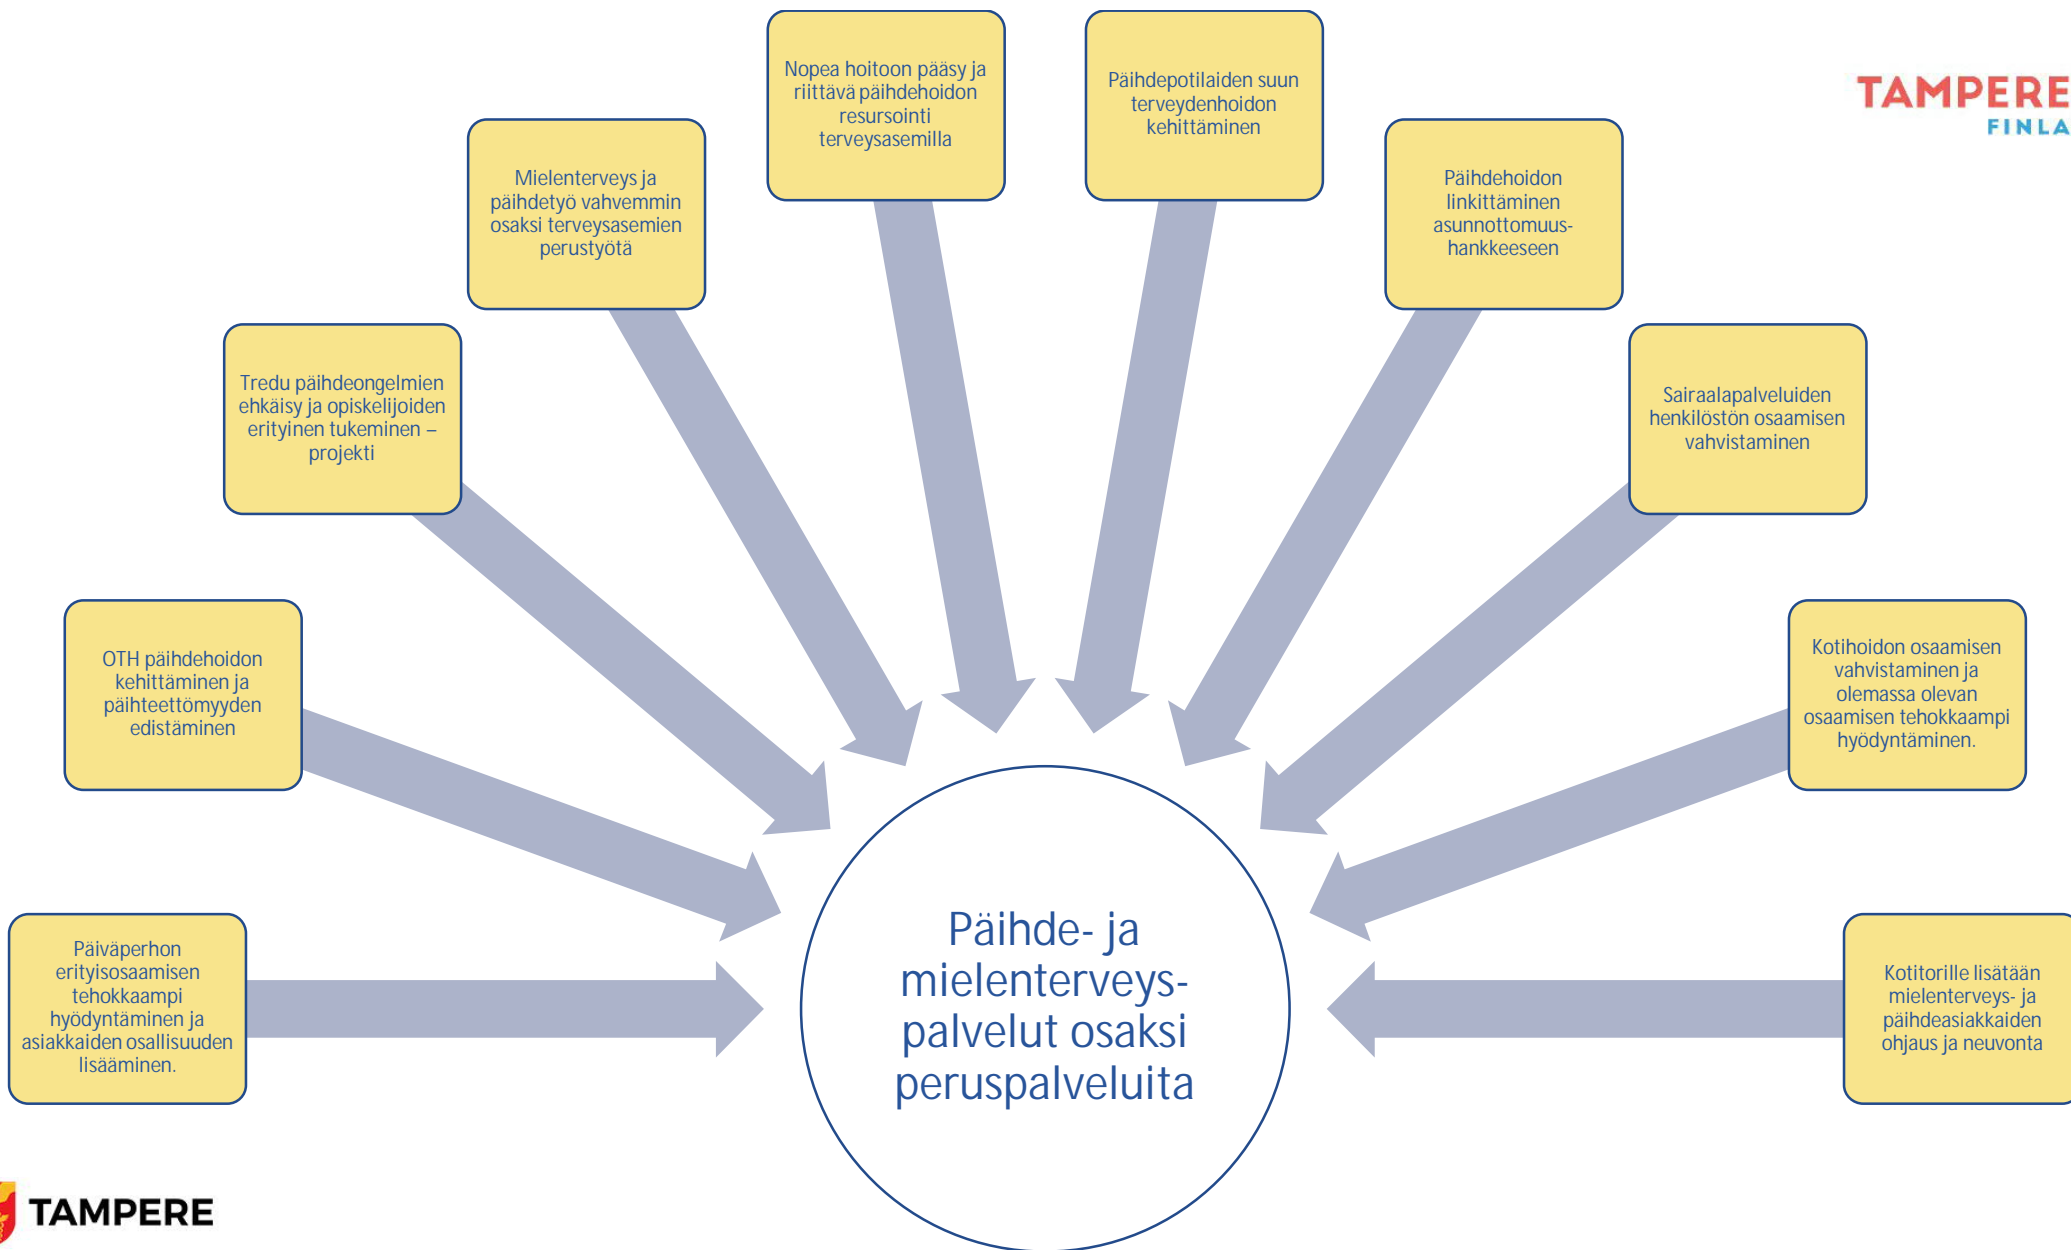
TAMPERE
FINLA

Nopea hoitoon pääsy ja riittävä päihdehoidon resursointi terveysasemilla

Päihdepotilaiden suun terveydenhoidon kehittäminen

Mielenterveys ja päihdetyö vahvemmin osaksi terveysasemien perustyötä

Päihdehoidon linkittäminen asunnottomuushankkeeseen

Tredu päihdeongelmien ehkäisy ja opiskelijoiden erityinen tukeminen – projekti

Sairaalapalveluiden henkilöstön osaamisen vahvistaminen

OTH päihdehoidon kehittäminen ja päihteettömyyden edistäminen

Kotihoidon osaamisen vahvistaminen ja olemassa olevan osaamisen tehokkaampi hyödyntäminen.

Päiväperhon erityisosaamisen tehokkaampi hyödyntäminen ja asiakkaiden osallisuuden lisääminen.

Päihde- ja mielenterveyspalvelut osaksi peruspalveluita

Kotitorille lisätään mielenterveys- ja päihdeasiakkaiden ohjaus ja neuvonta

TAMPERE